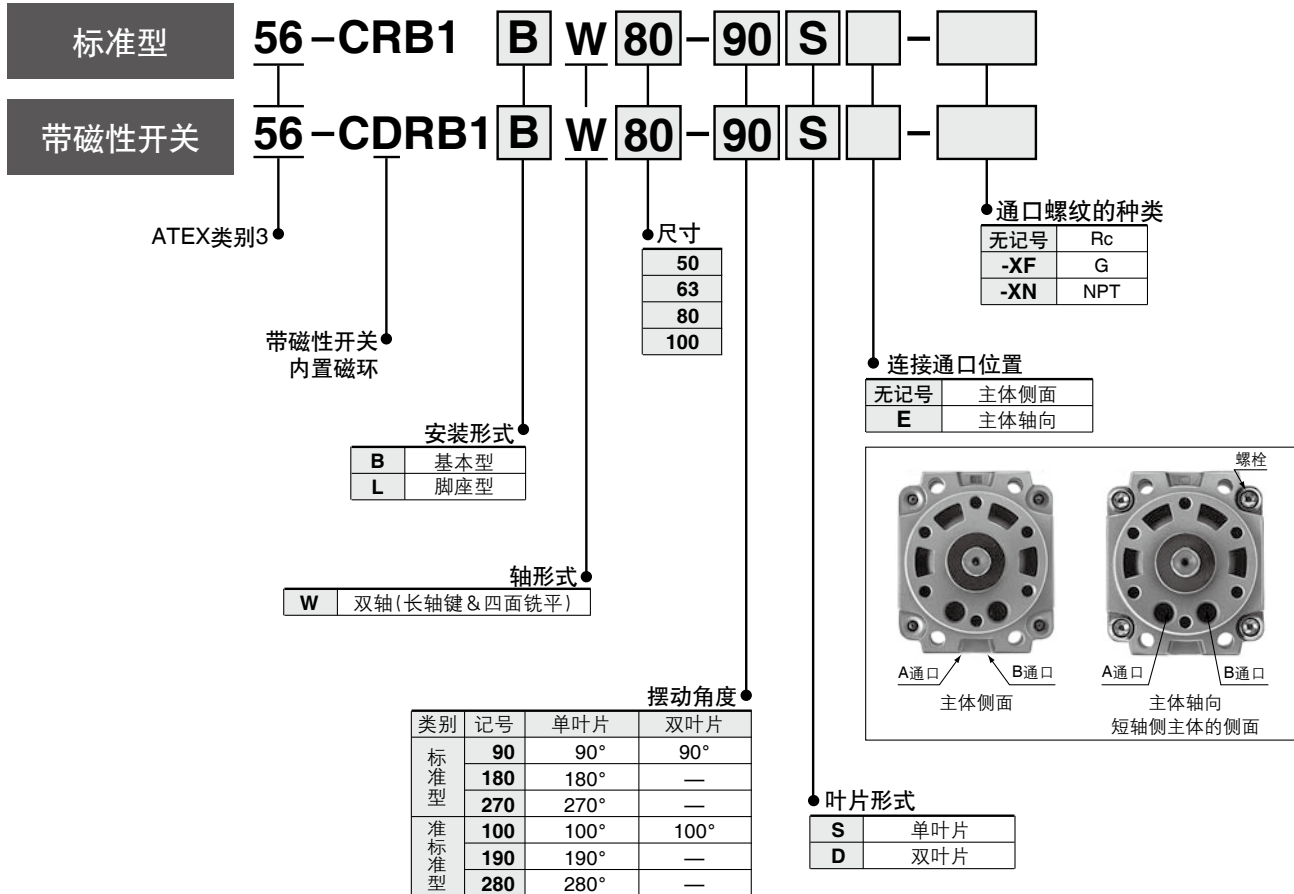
标准型 56 – CRB1 B W 80 – 90 S –

带磁性开关 56 – CDRB1 B W 80 – 90 S –

ATEX类别3

带磁性开关
内置磁环

安装形式

| B | 基本型 |
|---|---|
| L | 脚座型 |

轴形式

| W | 双轴(长轴键&四面铣平) |
|---|---|

尺寸

| 50 |
|---|
| 63 |
| 80 |
| 100 |

摆动角度

| 类别 | 记号 | 单叶片 | 双叶片 |
|---|---|---|---|
| 标准型 | 90 | 90° | 90° |
| | 180 | 180° | — |
| | 270 | 270° | — |
| 准标准型 | 100 | 100° | 100° |
| | 190 | 190° | — |
| | 280 | 280° | — |

叶片形式

| S | 单叶片 |
|---|---|
| D | 双叶片 |

通口螺纹的种类

| 无记号 | Rc |
|---|---|
| -XF | G |
| -XN | NPT |

连接通口位置

| 无记号 | 主体侧面 |
|---|---|
| E | 主体轴向 |

螺栓

A通口 B通口
主体侧面

A通口 B通口
主体轴向
短轴侧主体的侧面